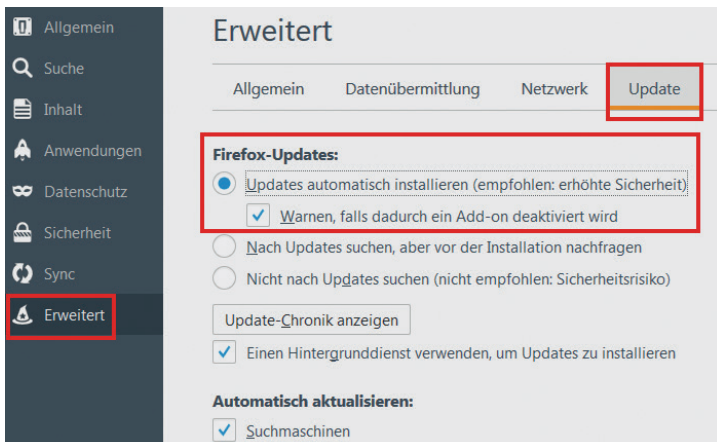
Allgemein
Suche
Inhalt
Anwendungen
Datenschutz
Sicherheit
Sync
Erweitert

Erweitert

Allgemein | Datenübermittlung | Netzwerk | Update

Firefox-Updates:
Updates automatisch installieren (empfohlen: erhöhte Sicherheit)
Warnen, falls dadurch ein Add-on deaktiviert wird
Nach Updates suchen, aber vor der Installation nachfragen
Nicht nach Updates suchen (nicht empfohlen: Sicherheitsrisiko)

Update-Chronik anzeigen

Einen Hintergrunddienst verwenden, um Updates zu installieren

Automatisch aktualisieren:
Suchmaschinen